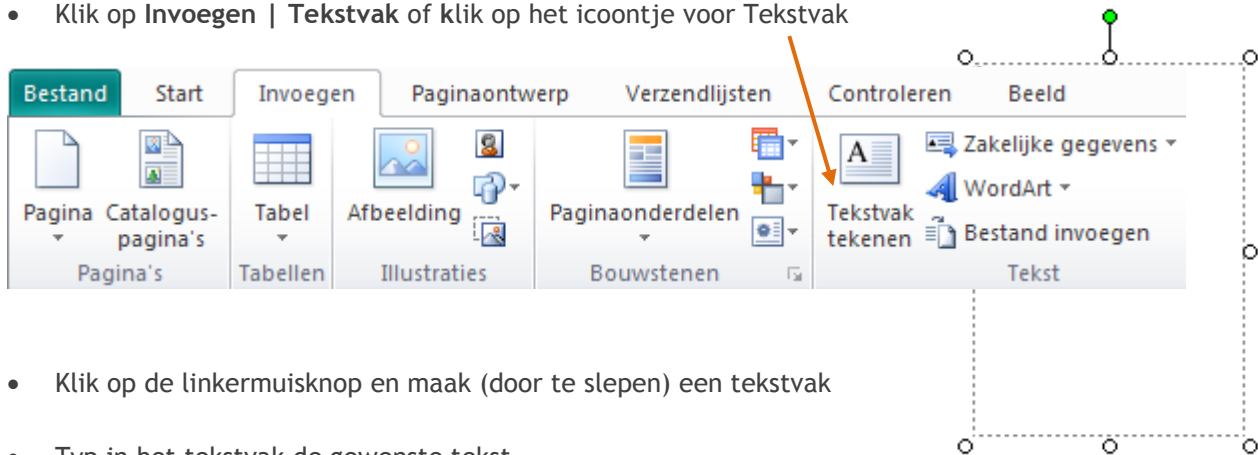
- Klik op **Invoegen | Tekstvak** of klik op het icoontje voor Tekstvak

Bestand | Start | Invoegen | Paginaontwerp | Verzendlijsten | Controleren | Beeld

Pagina
Catalogus-pagina's
Pagina's

Tabel
Tabellen

Afbeelding
Illustraties

Paginaonderdelen
Bouwstenen

Tekstvak tekenen
Zakelijke gegevens
WordArt
Bestand invoegen
Tekst

- Klik op de linkermuisknop en maak (door te slepen) een tekstvak

- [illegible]